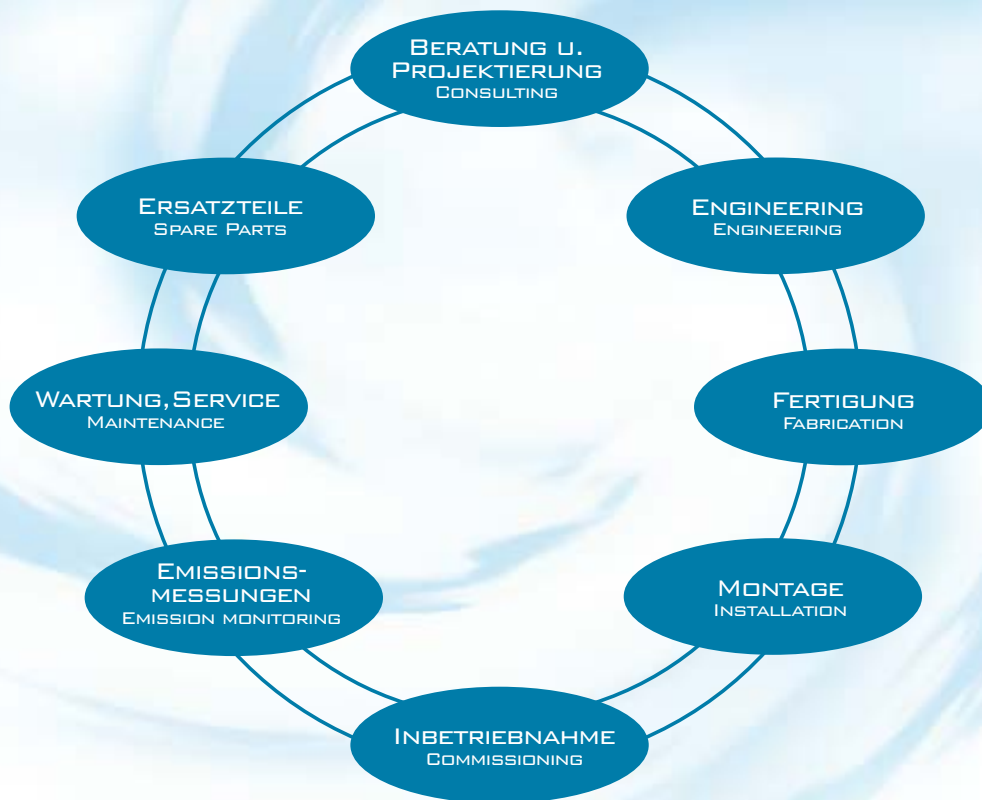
Beratung u. Projektierung
Consulting

Engineering
Engineering

Fertigung
Fabrication

Montage
Installation

Inbetriebnahme
Commissioning

Emissions-
messungen
Emission monitoring

Wartung, Service
Maintenance

Ersatzteile
Spare Parts